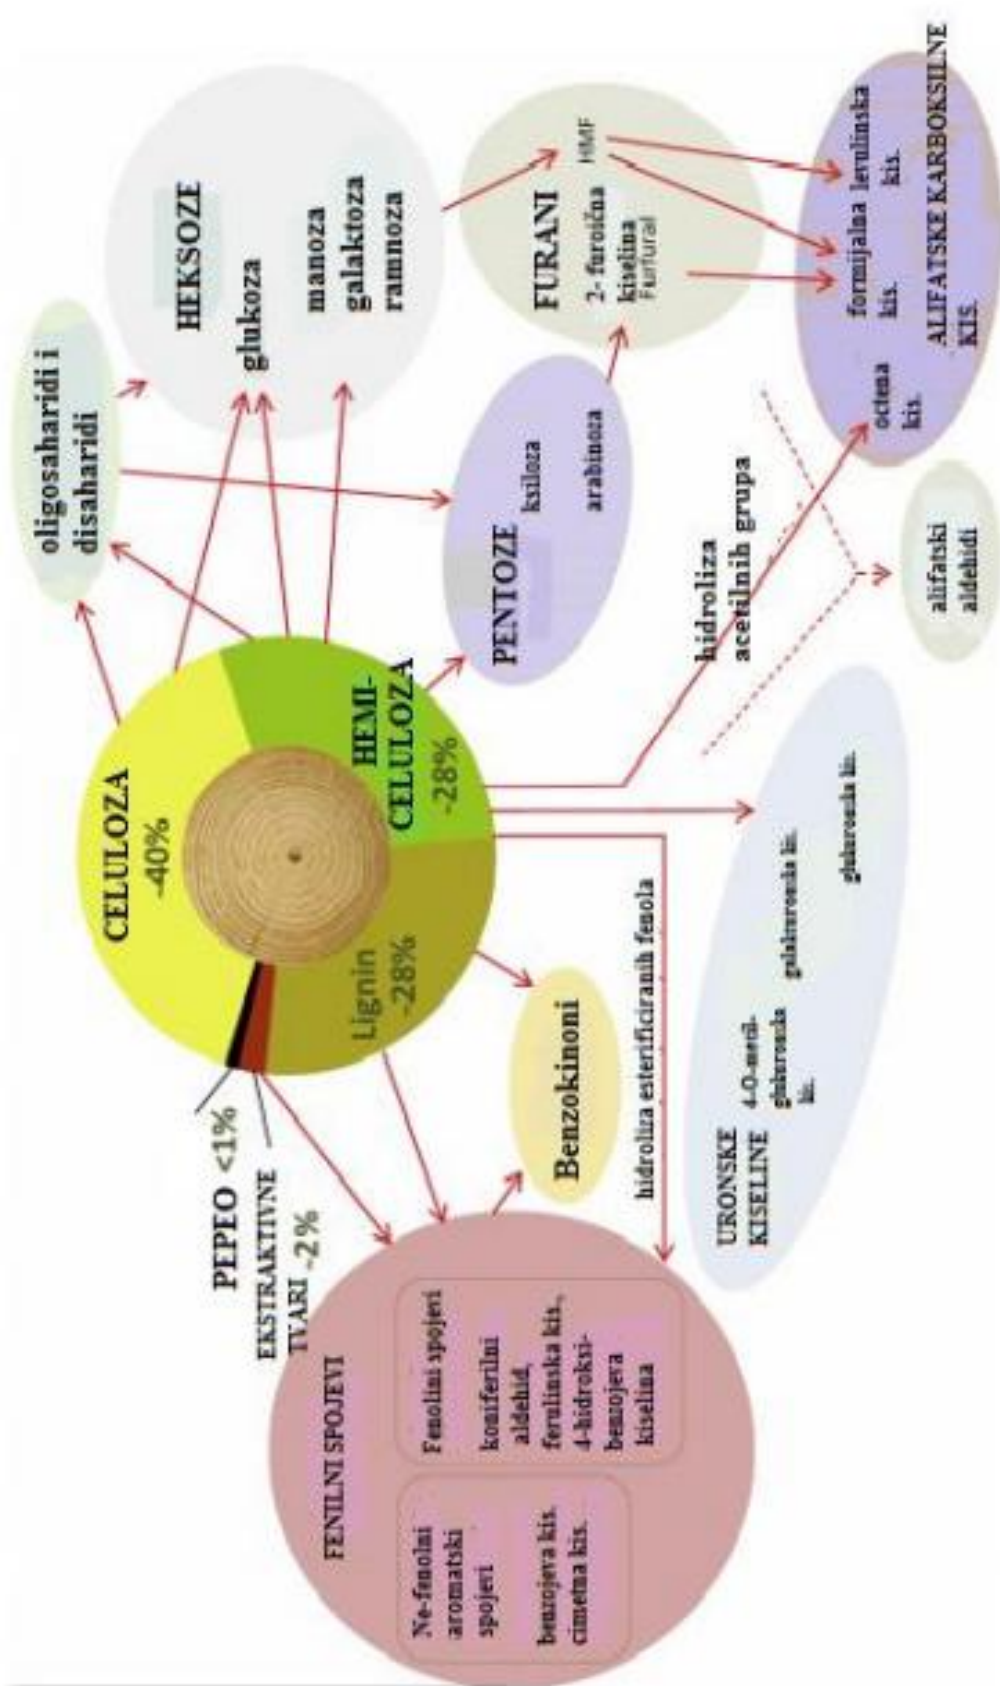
CELULOZA
-40%

HEMI-
CELULOZA
-28%

Lignin
-28%

PEPEO <1%

EKSTRAKTIVNE TVARI -2%

oligosaharidi i disaharidi

HEKSOZE
glukoza
manoza
galaktoza
ramnoza

PENTOZE
ksiloza
arabinoza

FURANI
2- furoična kiselina
HMF
Furfural

formijalna kis.
ferulinska kis.
octena kis.
ALIFATSKE KARBOKSILNE KIS.

alifatski aldehidi

hidroliza acetilnih grupa

URONSKE KISELINE
4-O-metil-glukuronska kis.
galakturonska kis.
glukuronska kis.

hidroliza esterificiranih fenola

Benzokinoni

FENILNI SPOJEVI
Fenolni spojevi
koniferilni aldehid, ferulinska kis. 4-hidroksi-benzojeva kiselina

Ne-fenolni aromatski spojevi
benzojeva kis. cimetna kis.